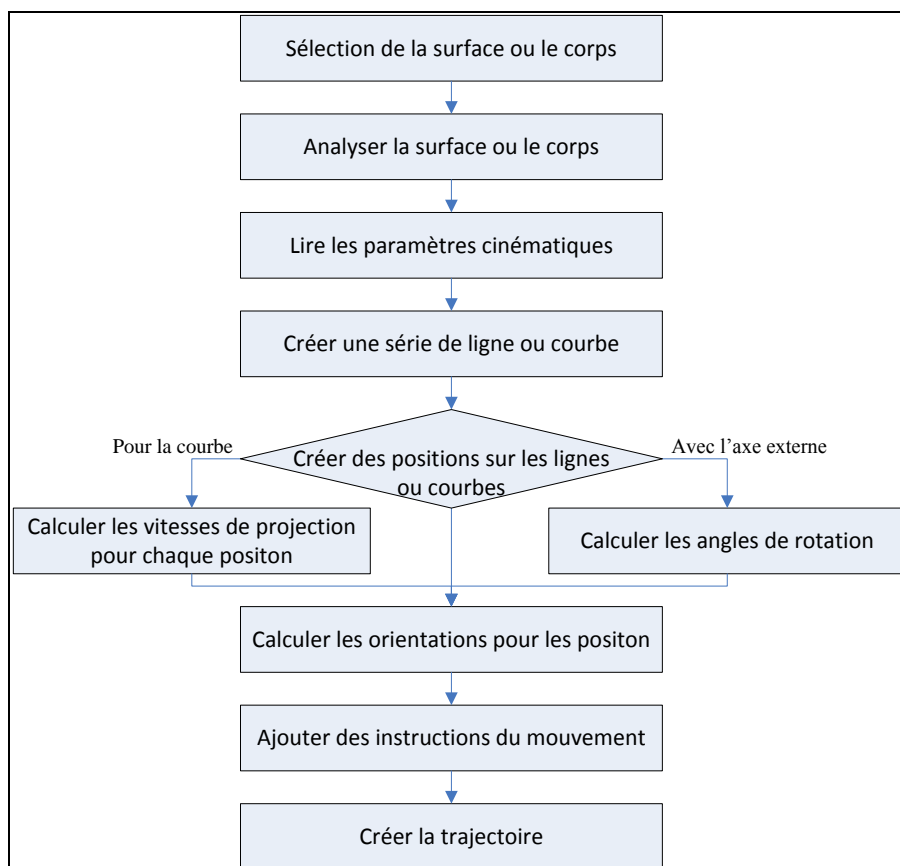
Sélection de la surface ou le corps

Analyser la surface ou le corps

Lire les paramètres cinématiques

Créer une série de ligne ou courbe

Pour la courbe

Créer des positions sur les lignes ou courbes

Avec l'axe externe

Calculer les vitesses de projection pour chaque positon

Calculer les angles de rotation

Calculer les orientations pour les positon

Ajouter des instructions du mouvement

Créer la trajectoire